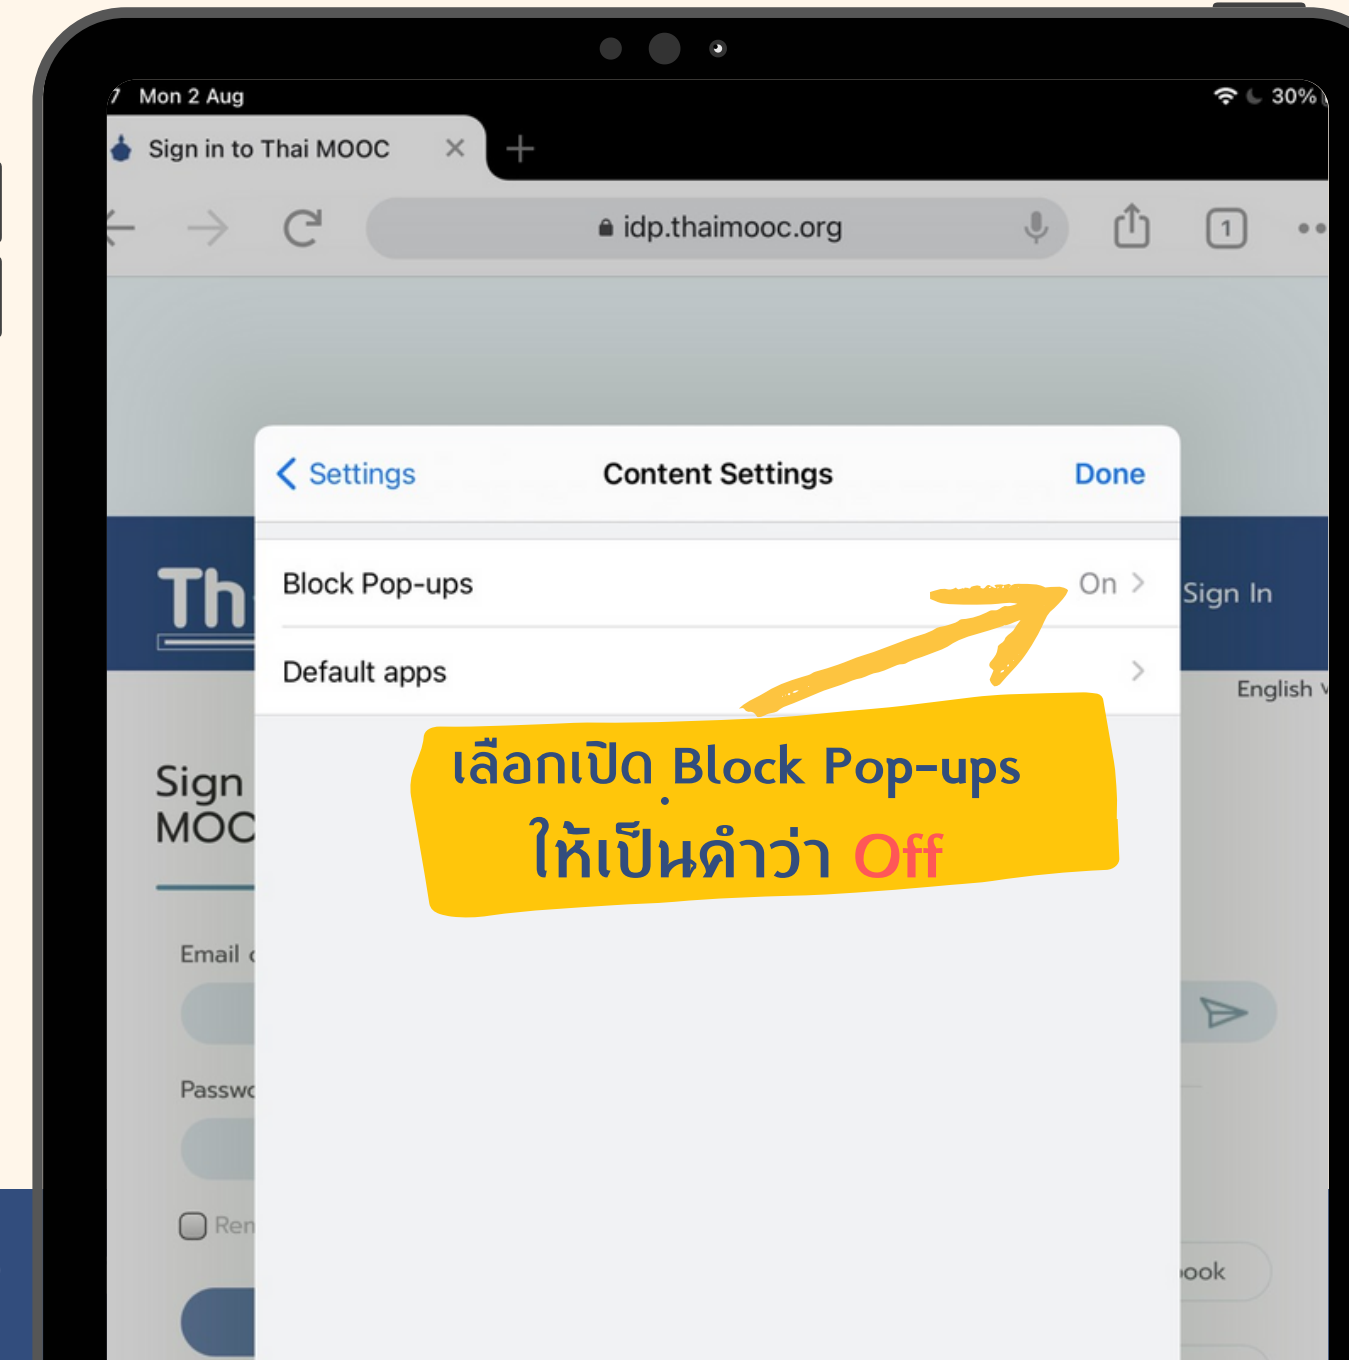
7 Mon 2 Aug

30%

Sign in to Thai MOOC

idp.thaimooc.org

1

Settings

Content Settings

Done

Block Pop-ups

On

Default apps

Th

Sign In

English

Sign
MOC

Email

Passw

Ren

ook

เลือกเปิด Block Pop-ups
ให้เป็นคำว่า Off